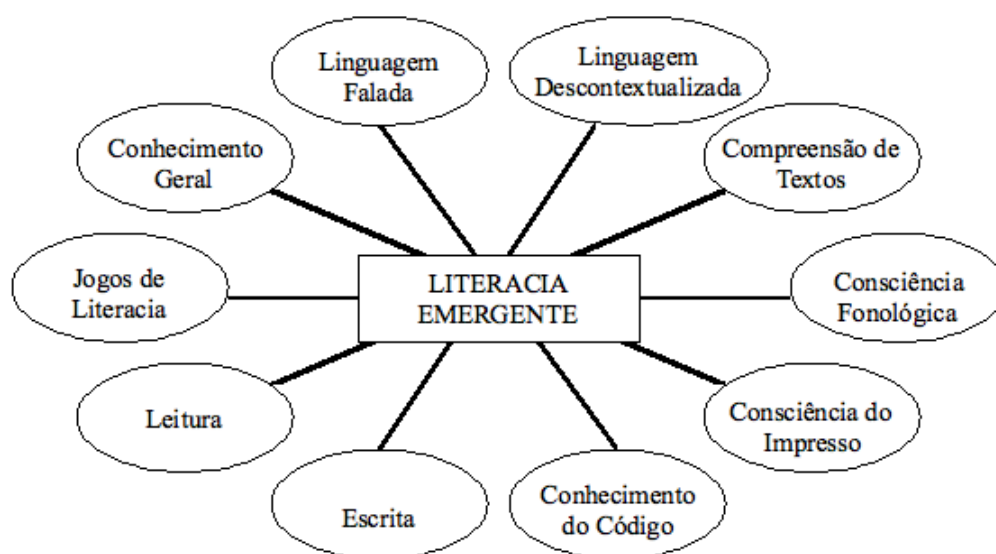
LITERACIA EMERGENTE

Linguagem Falada

Linguagem Descontextualizada

Compreensão de Textos

Consciência Fonológica

Consciência do Impresso

Conhecimento do Código

Escrita

Leitura

Jogos de Literacia

Conhecimento Geral